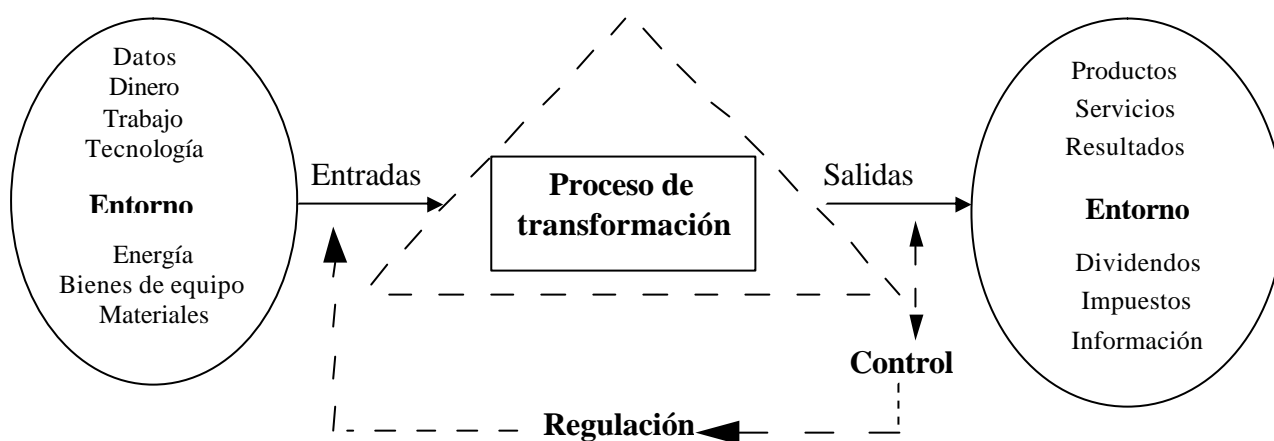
Datos
Dinero
Trabajo
Tecnología

Entorno

Energía
Bienes de equipo
Materiales

Entradas

Proceso de transformación

Salidas

Productos
Servicios
Resultados

Entorno

Dividendos
Impuestos
Información

Control

Regulación